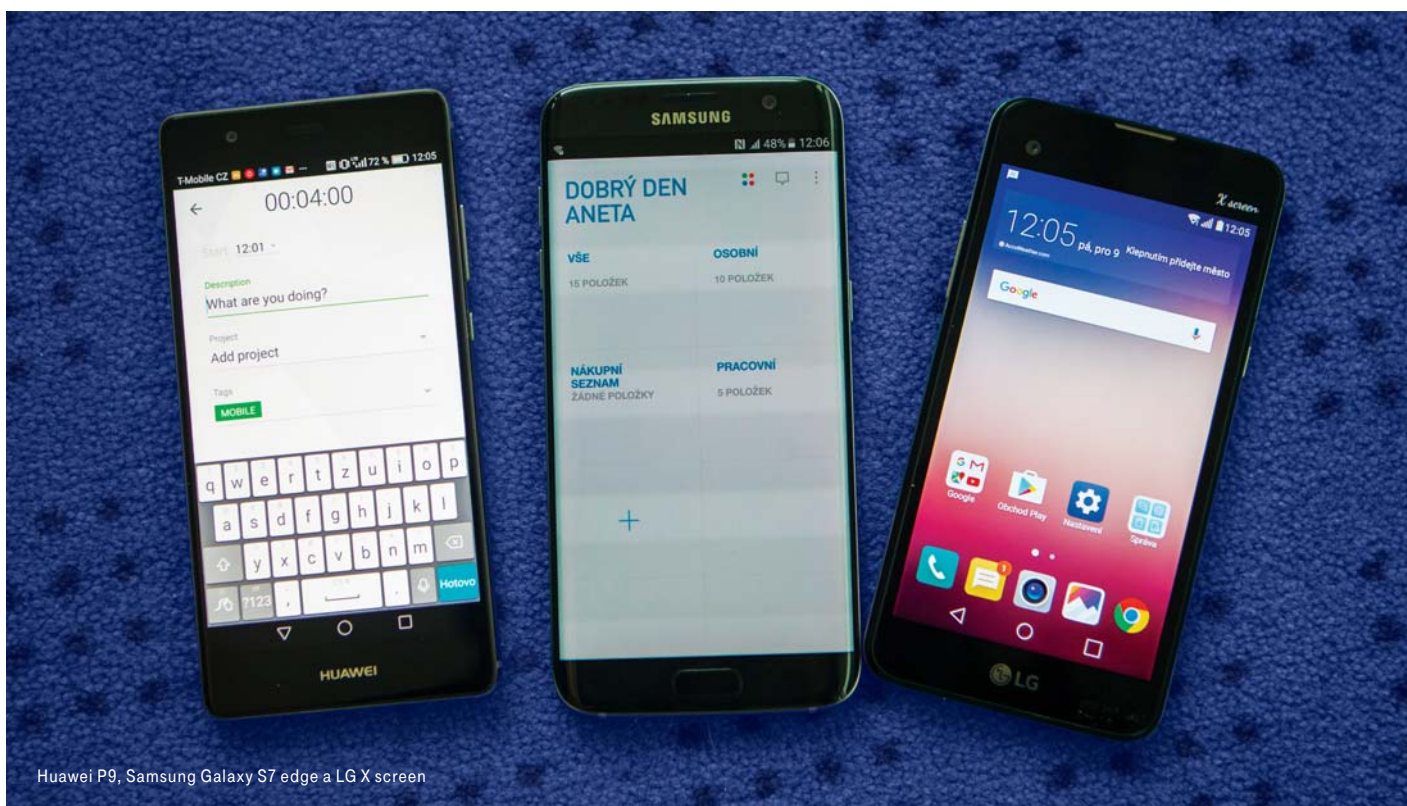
T-Mobile CZ 72 % 12:05

00:04:00

Start 12:01

Description
What are you doing?

Project
Add project

Tags
MOBILE

q w e r t z u i o p
a s d f g h j k l
y x c v b n m
?123 , . Hotovo

HUAWEI

SAMSUNG

48% 12:06

DOBRÝ DEN ANETA

VŠE
15 POLOŽEK

OSOBNÍ
10 POLOŽEK

NÁKUPNÍ SEZNAM
ŽÁDNÉ POLOŽKY

PRACOVNÍ
5 POLOŽEK

+

X screen

12:05

12:05 pá, pro 9 Klepnutím přidejte město

Google

Google
Obchod Play
Nastavení
Správa

LG

Huawei P9, Samsung Galaxy S7 edge a LG X screen